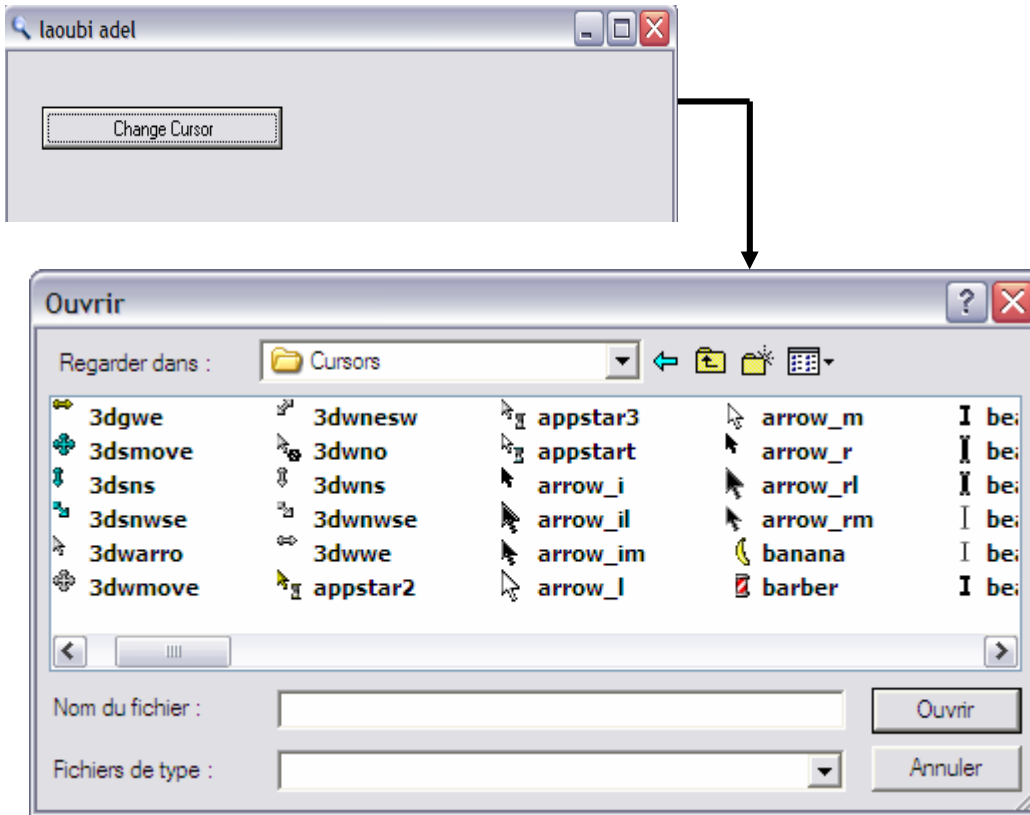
laoubi adel

Change Cursor

Ouvrir

Regarder dans : Cursors

3dgwe
3dsmove
3dsns
3dsnwse
3dwarro
3dwmove
3dwnesw
3dwno
3dwns
3dwnwse
3dwwe
appstar2
appstar3
appstart
arrow_i
arrow_il
arrow_im
arrow_l
arrow_m
arrow_r
arrow_rl
arrow_rm
banana
barber
be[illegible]
be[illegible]
be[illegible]
be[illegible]
be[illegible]
be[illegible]

Nom du fichier :
Ouvrir
Fichiers de type :
Annuler